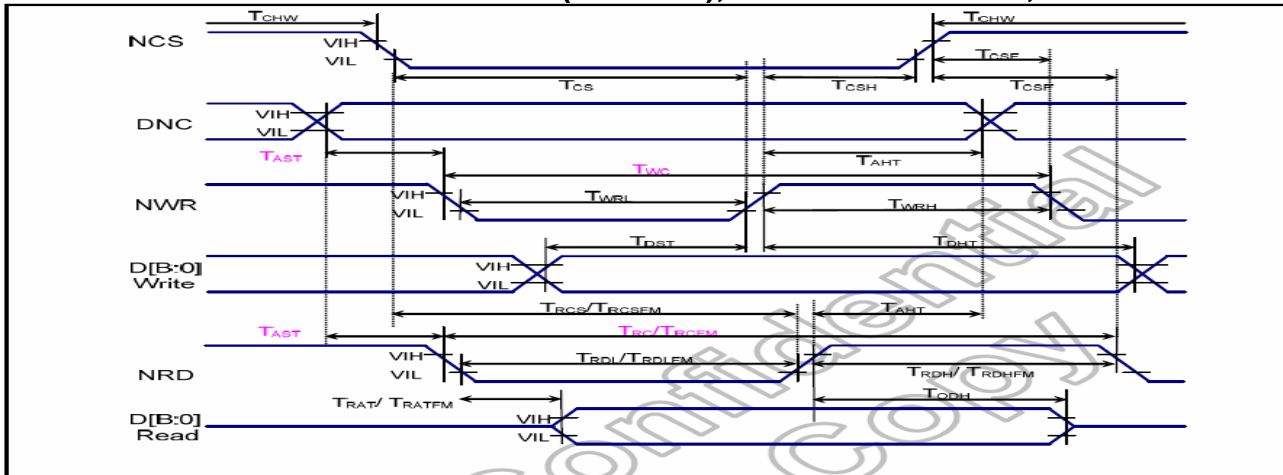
$T_{CHW}$
NCS
VIH
VIL
$T_{CHW}$
$T_{CSF}$
$T_{CS}$
$T_{CSH}$
$T_{CSF}$
DNC
VIH
VIL
$T_{AST}$
$T_{WC}$
$T_{AHT}$
NWR
VIH
VIL
$T_{WRL}$
$T_{WRH}$
D[B:0] Write
VIH
VIL
$T_{DST}$
$T_{DHT}$
$T_{RCS}/T_{RCSFM}$
$T_{AHT}$
$T_{AST}$
$T_{RC}/T_{RCFM}$
NRD
VIH
VIL
$T_{RDL}/T_{RDLFM}$
$T_{RDH}/\ T_{RDHFM}$
$T_{RAT}/\ T_{RATFM}$
$T_{ODH}$
D[B:0] Read
VIH
VIL
Confidential Copy